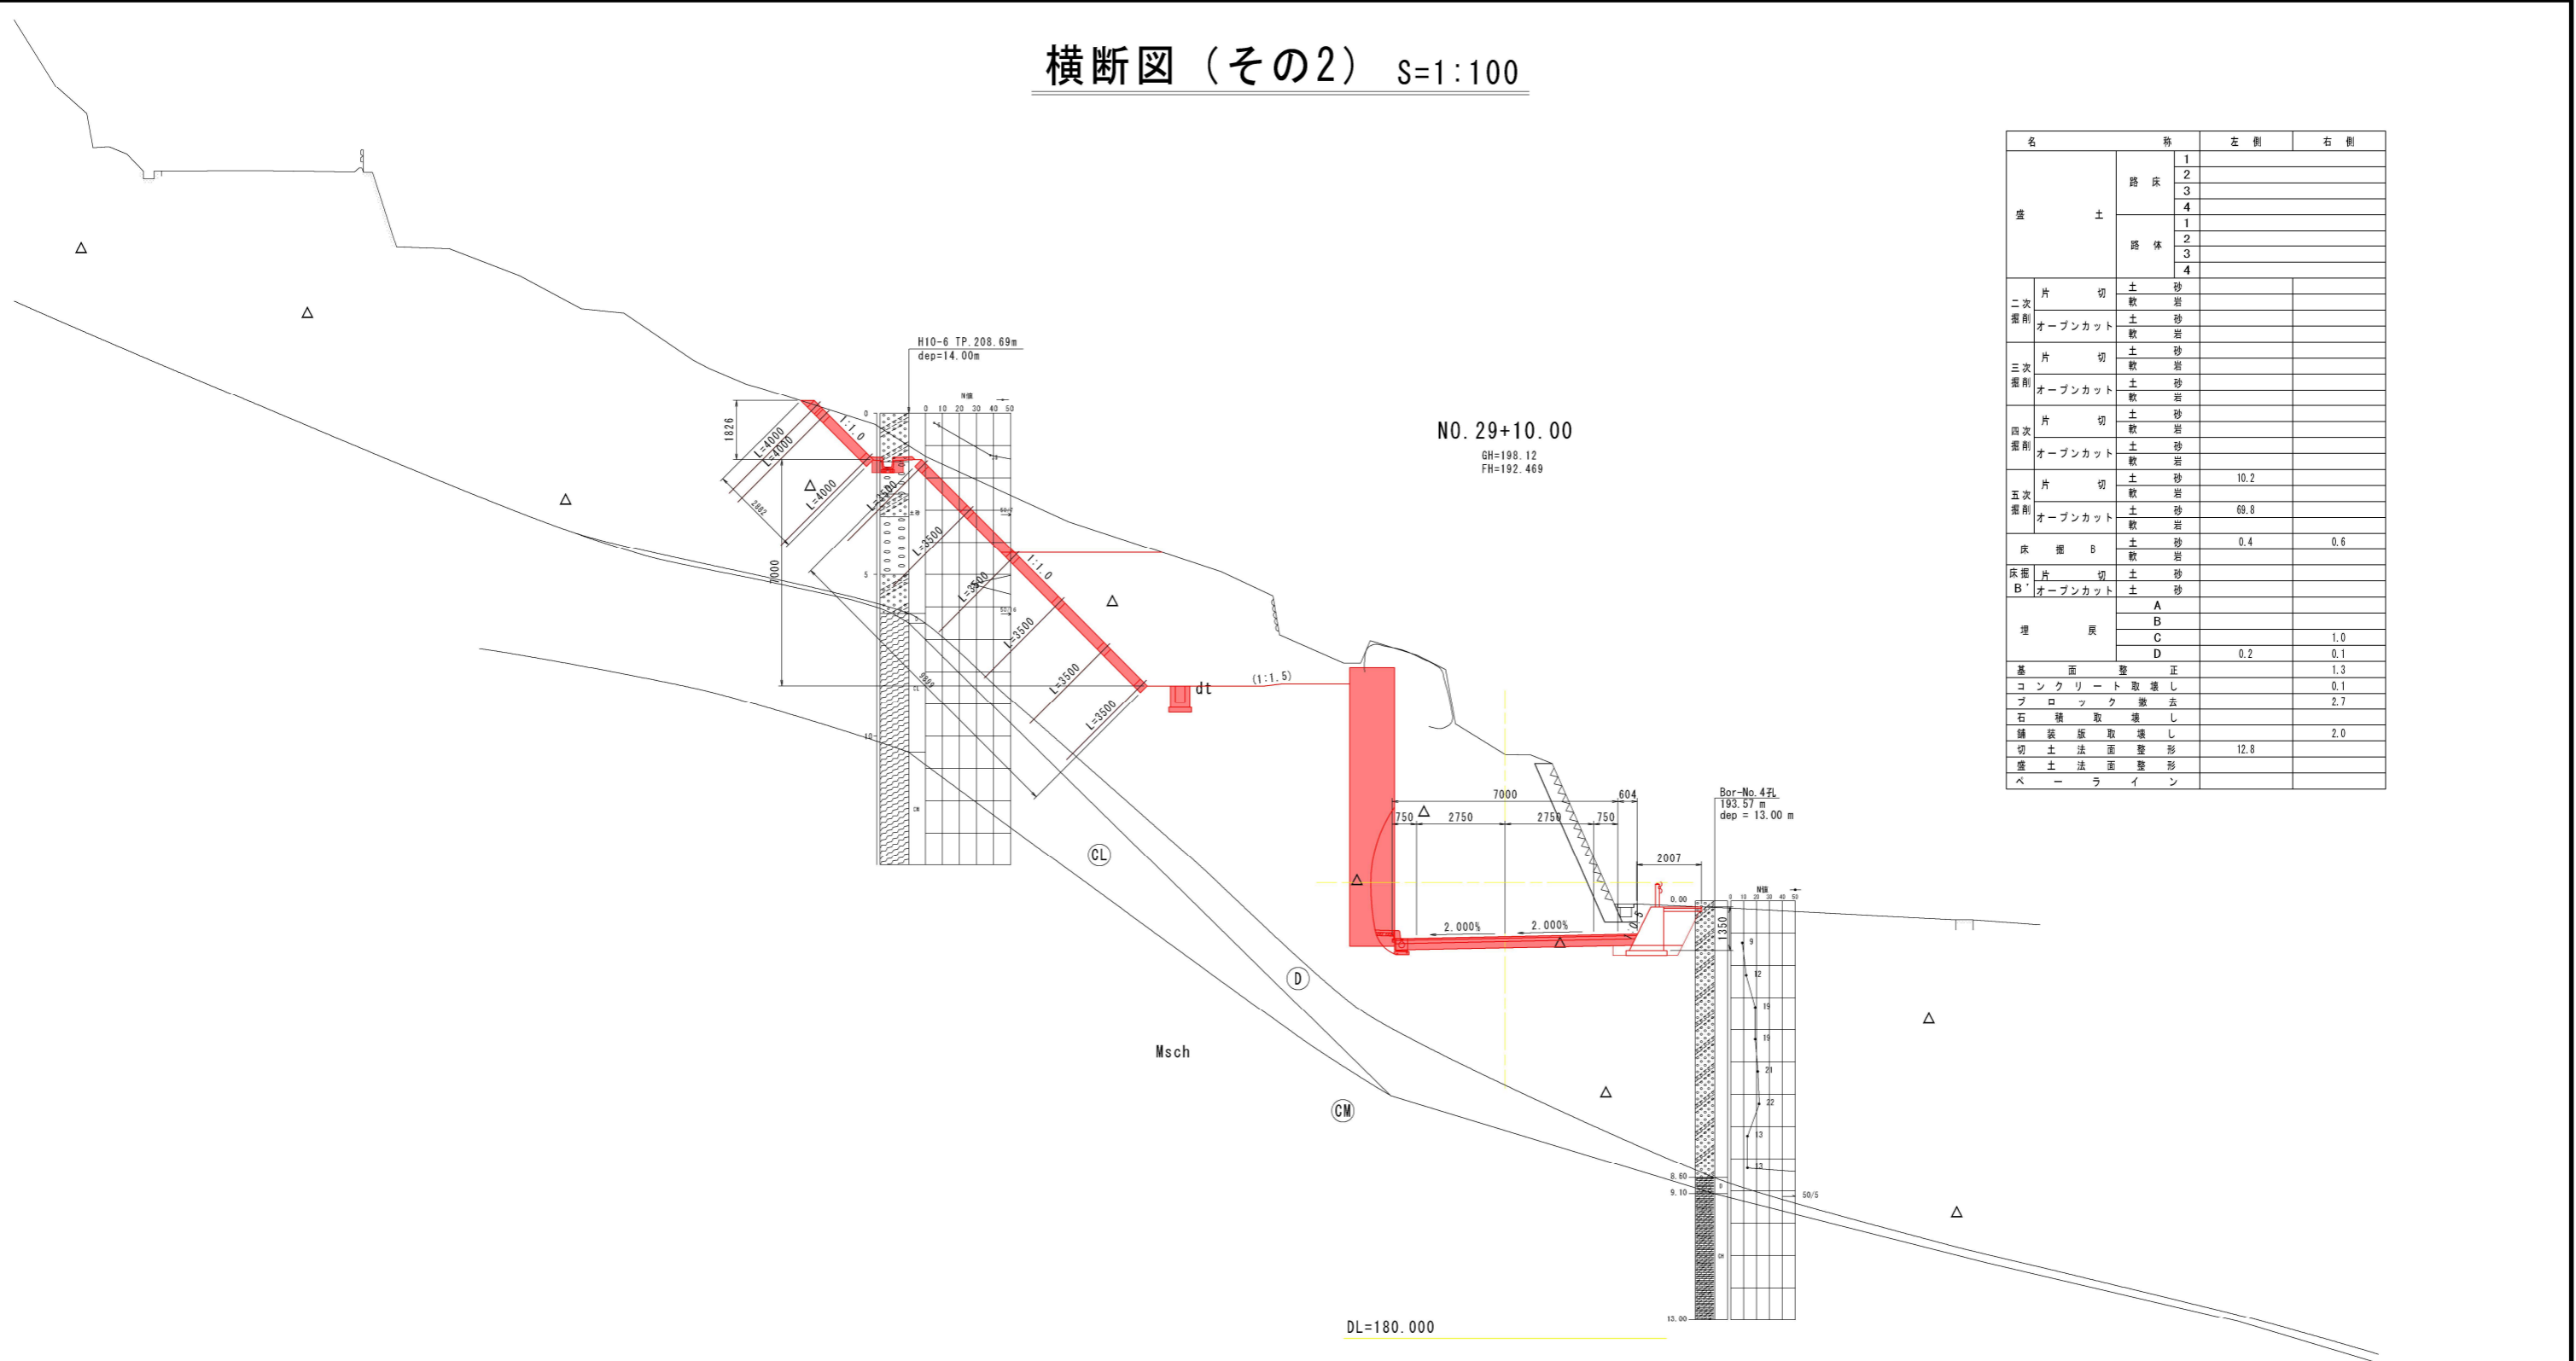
横断図（その2） S=1:100

| 名　　　称 | | | 左側 | 右側 |
|---|---|---|---|---|
| 盛　土 | 路床 | 1 | | |
| | | 2 | | |
| | | 3 | | |
| | | 4 | | |
| | 路体 | 1 | | |
| | | 2 | | |
| | | 3 | | |
| | | 4 | | |
| 二次掘削 | 片切 | 土砂 | | |
| | | 軟岩 | | |
| | オープンカット | 土砂 | | |
| | | 軟岩 | | |
| 三次掘削 | 片切 | 土砂 | | |
| | | 軟岩 | | |
| | オープンカット | 土砂 | | |
| | | 軟岩 | | |
| 四次掘削 | 片切 | 土砂 | | |
| | | 軟岩 | | |
| | オープンカット | 土砂 | | |
| | | 軟岩 | | |
| 五次掘削 | 片切 | 土砂 | 10.2 | |
| | | 軟岩 | | |
| | オープンカット | 土砂 | 69.8 | |
| | | 軟岩 | | |
| 床掘B | | 土砂 | 0.4 | 0.6 |
| | | 軟岩 | | |
| 床掘B' | 片切 | 土砂 | | |
| | オープンカット | 土砂 | | |
| 埋戻 | | A | | |
| | | B | | |
| | | C | | 1.0 |
| | | D | 0.2 | 0.1 |
| 基面整正 | | | | 1.3 |
| コンクリート取壊し | | | | 0.1 |
| ブロック撤去 | | | | 2.7 |
| 石積取壊し | | | | |
| 舗装版取壊し | | | | 2.0 |
| 切土法面整形 | | | 12.8 | |
| 盛土法面整形 | | | | |
| ベーライン | | | | |

H10-6 TP.208.69m
dep=14.00m
N値
0 10 20 30 40 50
1826
L=4000
L=4000
L=4000
2082
1:1.0
L=3500
L=3500
L=3500
L=3500
L=3500
L=3500
1:1.0
7000
dt
(1:1.5)
NO.29+10.00
GH=198.12
FH=192.469
7000
604
750
2750
2750
750
2007
2.000%
2.000%
Bor-No.4孔
193.57 m
dep = 13.00 m
0.00
1350
8.60
9.10
13.00
50/5
CL
D
CM
Msch
DL=180.000